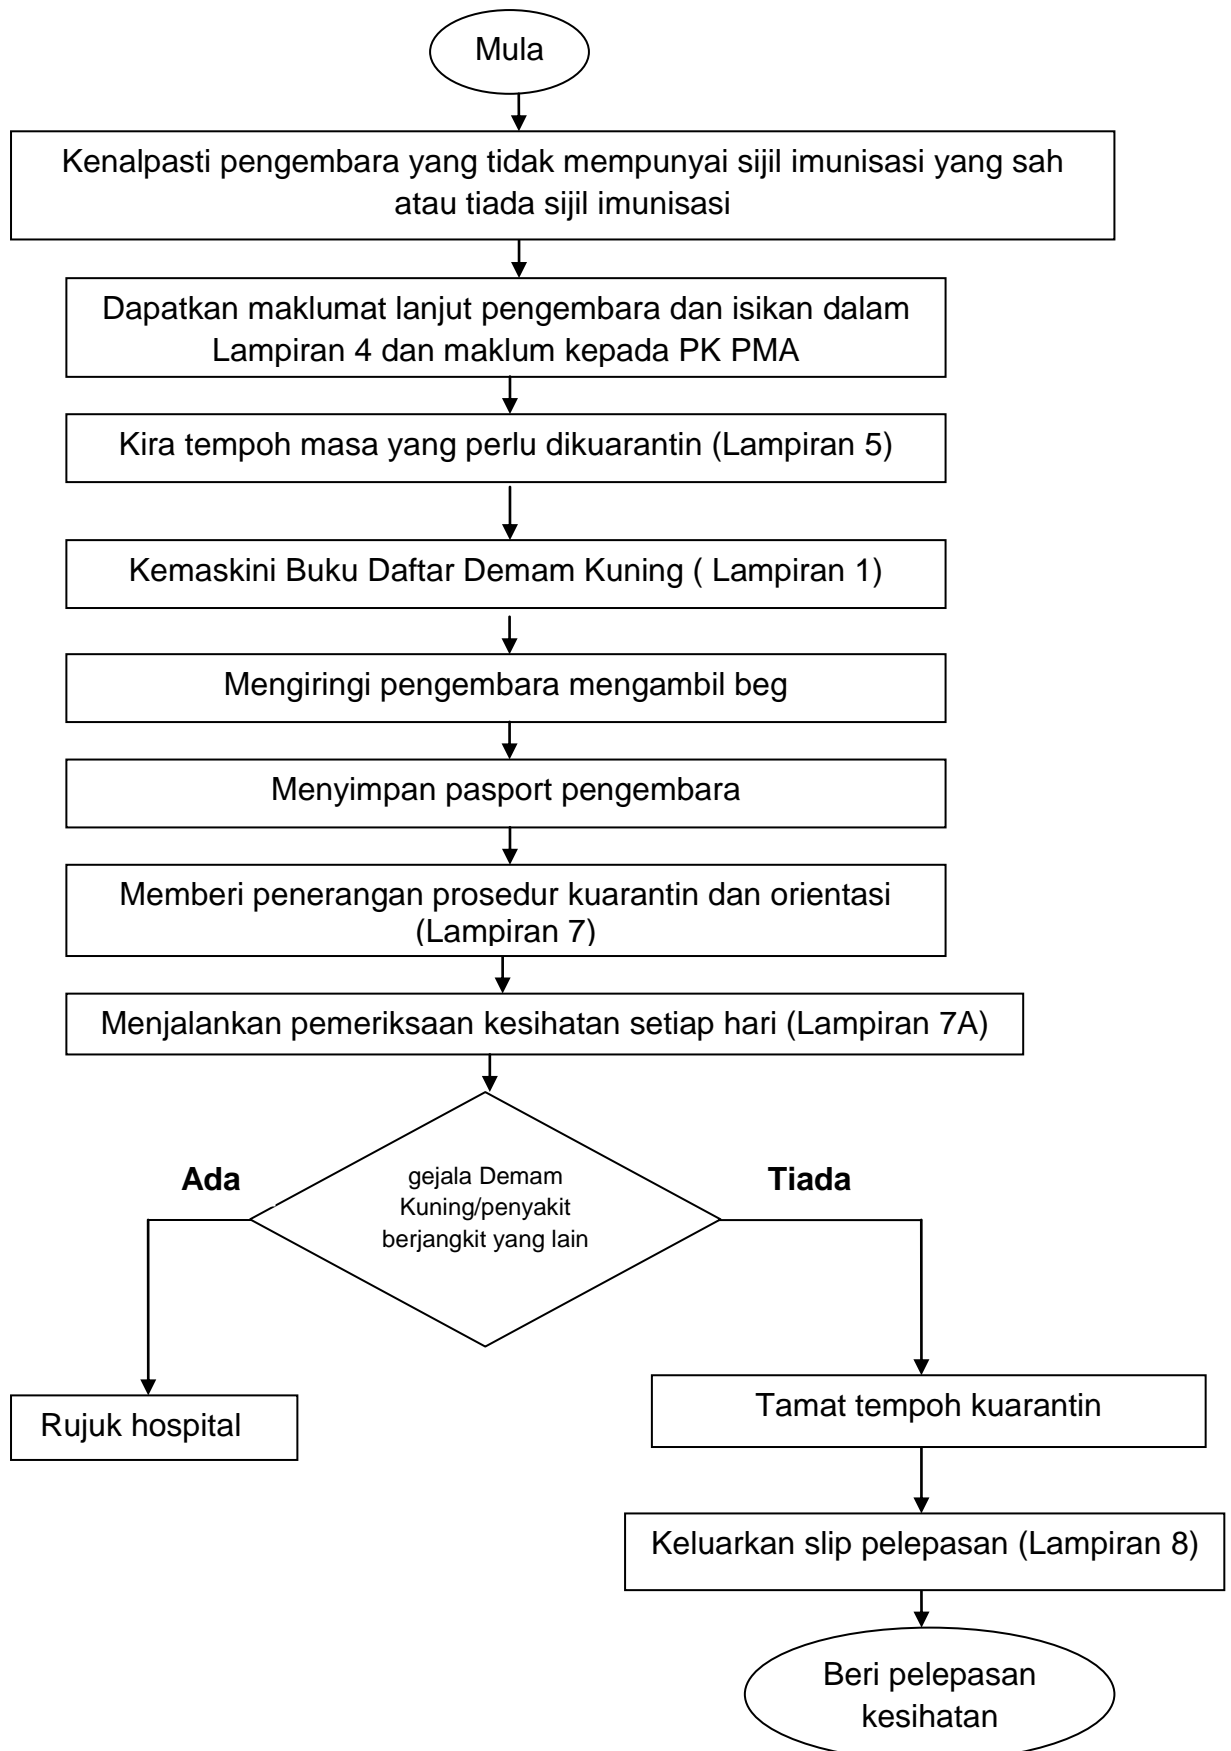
Mula

Kenalpasti pengembara yang tidak mempunyai sijil imunisasi yang sah atau tiada sijil imunisasi

Dapatkan maklumat lanjut pengembara dan isikan dalam Lampiran 4 dan maklum kepada PK PMA

Kira tempoh masa yang perlu dikuarantin (Lampiran 5)

Kemaskini Buku Daftar Demam Kuning ( Lampiran 1)

Mengiringi pengembara mengambil beg

Menyimpan pasport pengembara

Memberi penerangan prosedur kuarantin dan orientasi (Lampiran 7)

Menjalankan pemeriksaan kesihatan setiap hari (Lampiran 7A)

gejala Demam Kuning/penyakit berjangkit yang lain

Ada

Tiada

Rujuk hospital

Tamat tempoh kuarantin

Keluarkan slip pelepasan (Lampiran 8)

Beri pelepasan kesihatan